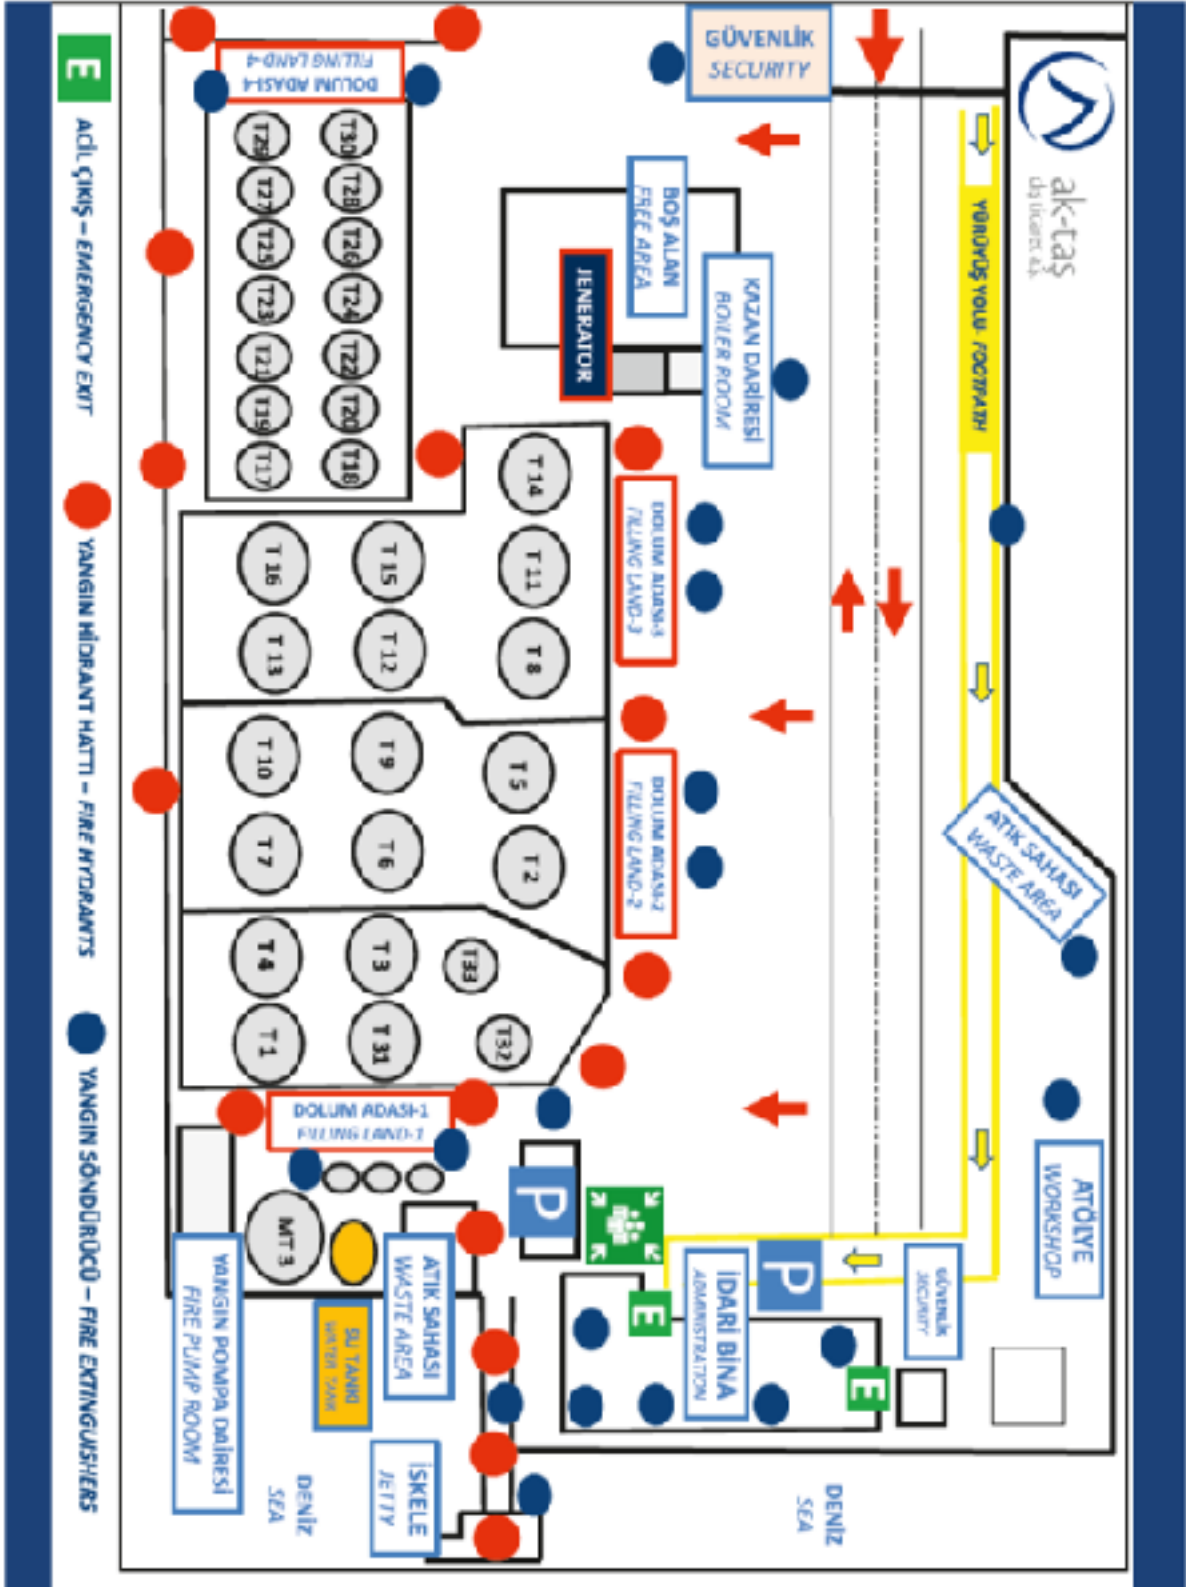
ak-taş
dolum a.ş.

YÜRÜYÜŞ YOLU- FOOTPATH

GÜVENLİK
SECURITY

BOŞ ALAN
FREE AREA

KAZAN DAİRESİ
BOILER ROOM

JENERATÖR

DOLUM ADASI-4
FILLING LAND-4

T30 T28 T26 T24 T22 T20 T18
T29 T27 T25 T23 T21 T19 T17

T14 T11 T8
T15 T12
T16 T13

DOLUM ADASI-3
FILLING LAND-3

T5 T2
T9 T6
T10 T7

DOLUM ADASI-2
FILLING LAND-2

ATIK SAHASI
WASTE AREA

T33 T32
T3 T31
T4 T1

DOLUM ADASI-1
FILLING LAND-1

MT 3

P

P

E

E

İDARİ BİNA
ADMINISTRATION

GÜVENLİK
SECURITY

ATÖLYE
WORKSHOP

ATIK SAHASI
WASTE AREA

SU TANKI
WATER TANK

YANGIN POMPA DAİRESİ
FIRE PUMP ROOM

İSKELE
JETTY

DENİZ
SEA

DENİZ
SEA

E

ACİL ÇIKIŞ – EMERGENCY EXIT

YANGIN HİDRANT HATTI – FIRE HYDRANTS

YANGIN SÖNDÜRÜCÜ – FIRE EXTINGUISHERS